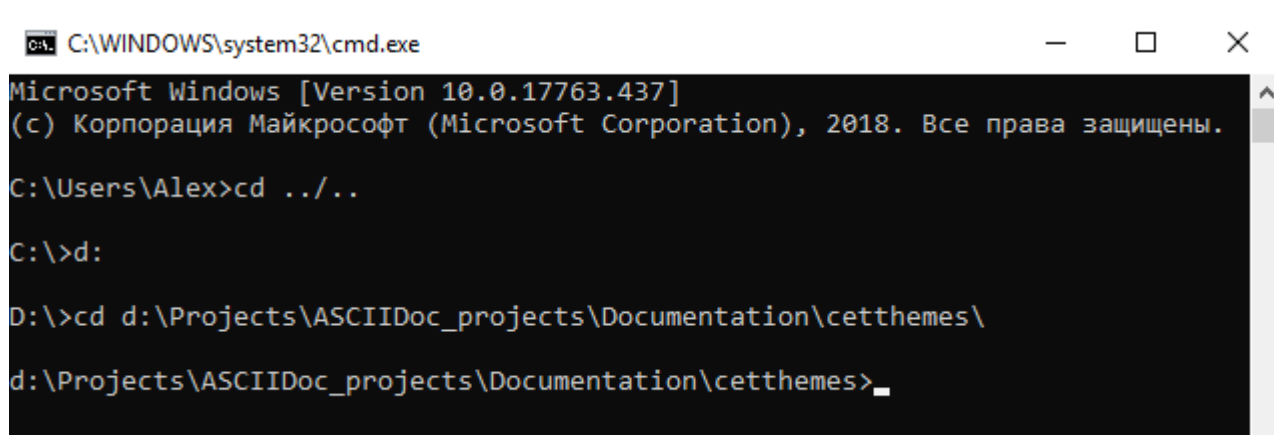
C:\WINDOWS\system32\cmd.exe

Microsoft Windows [Version 10.0.17763.437]
(c) Корпорация Майкрософт (Microsoft Corporation), 2018. Все права защищены.

C:\Users\Alex>cd ../..

C:\>d:

D:\>cd d:\Projects\ASCIIDoc_projects\Documentation\cetthemes\

d:\Projects\ASCIIDoc_projects\Documentation\cetthemes>_